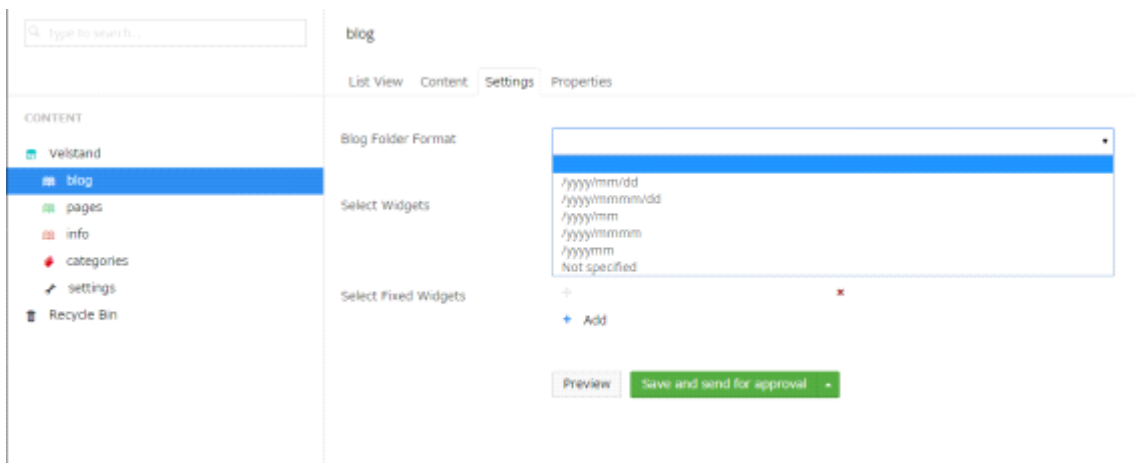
Type to search...

CONTENT

Velstand

blog

pages

info

categories

settings

Recycle Bin

blog

List View Content Settings Properties

Blog Folder Format

/yyyy/mm/dd
/yyyy/mmmm/dd
/yyyy/mm
/yyyy/mmmm
/yyyymm
Not specified

Select Widgets

Select Fixed Widgets

+ Add

Preview

Save and send for approval